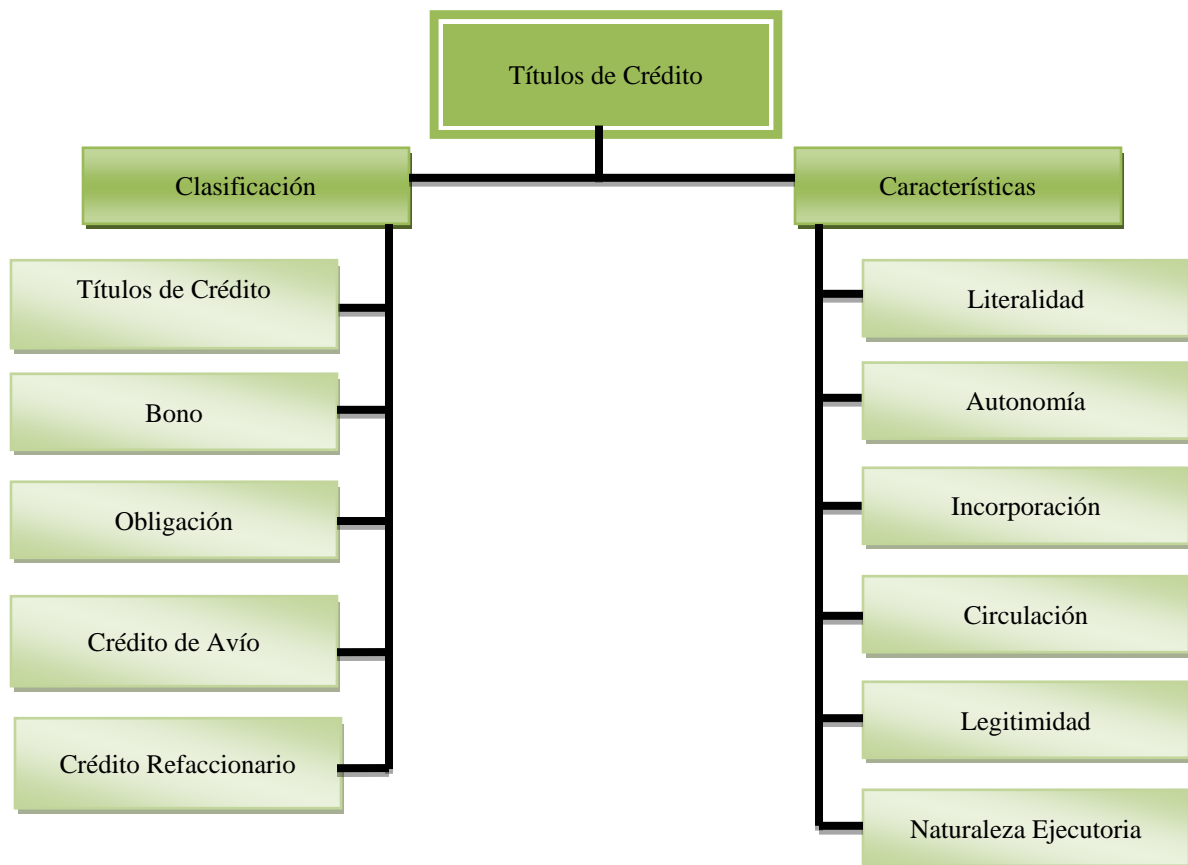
Títulos de Crédito

Clasificación

Títulos de Crédito

Bono

Obligación

Crédito de Avío

Crédito Refaccionario

Características

Literalidad

Autonomía

Incorporación

Circulación

Legitimidad

Naturaleza Ejecutoria